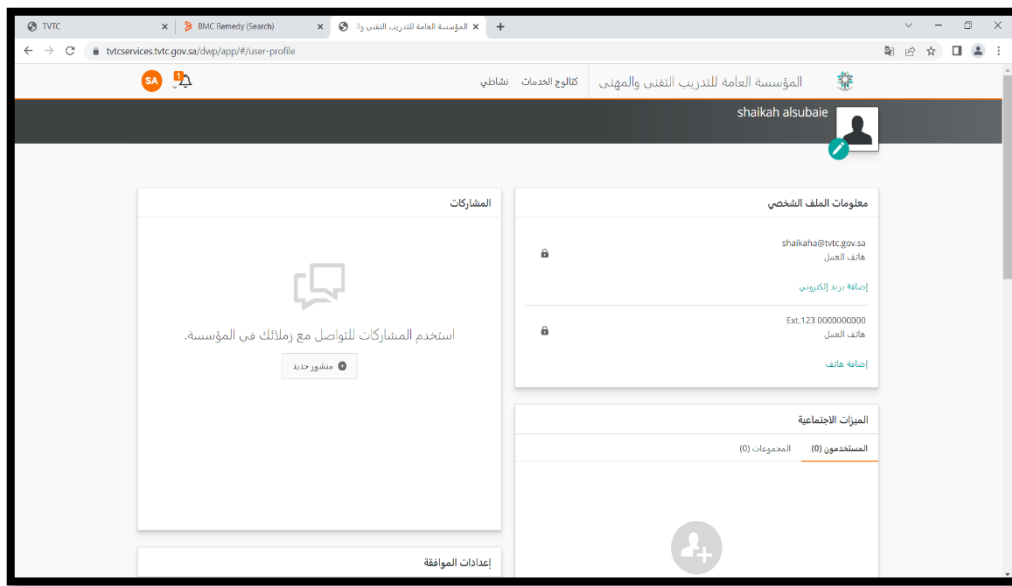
TVTC
BMC Remedy (Search)
المؤسسة العامة للتدريب التقني وا
tvtcservices.tvtc.gov.sa/dwp/app/#/user-profile

SA 1
كتالوج الخدمات نشاطي
المؤسسة العامة للتدريب التقني والمهني

shaikah alsubaie

المشاركات

استخدم المشاركات للتواصل مع زملائك في المؤسسة.

منشور جديد

إعدادات الموافقة

معلومات الملف الشخصي

shaikaha@tvtc.gov.sa
هاتف العمل

إضافة بريد إلكتروني

Ext.123 0000000000
هاتف العمل

إضافة هاتف

الميزات الاجتماعية

المستخدمون (0) المجموعات (0)